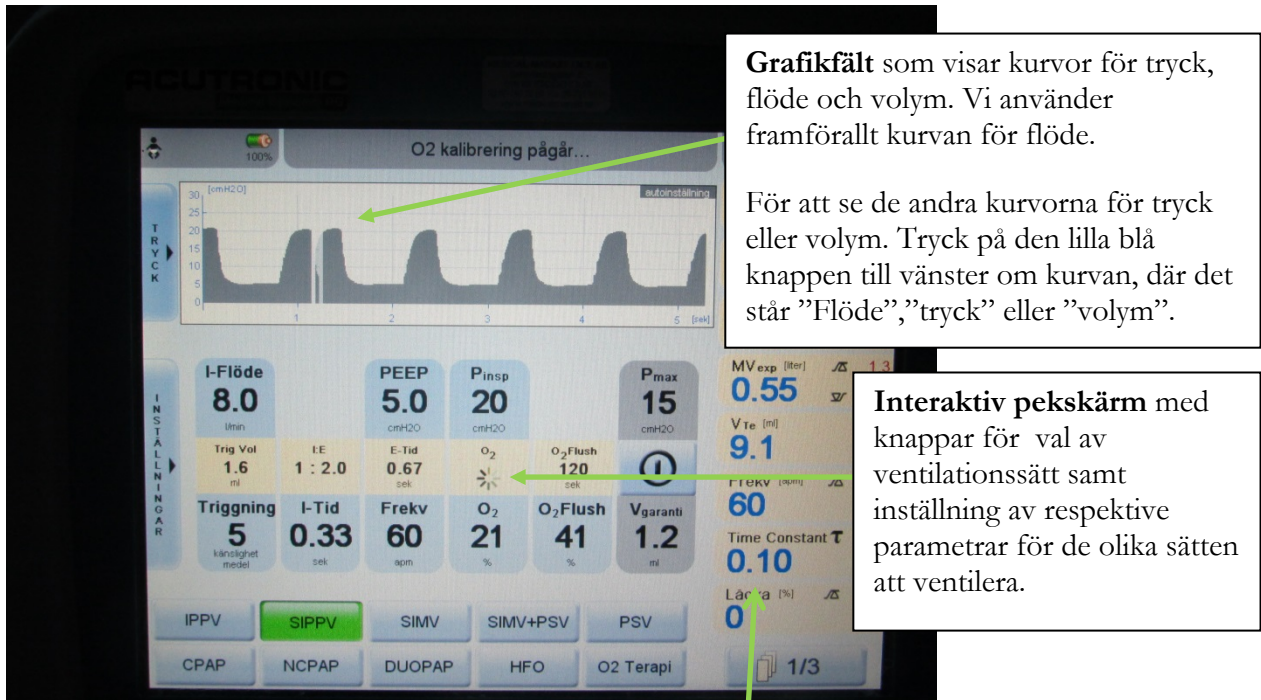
**Grafikfält** som visar kurvor för tryck, flöde och volym. Vi använder framförallt kurvan för flöde.

För att se de andra kurvorna för tryck eller volym. Tryck på den lilla blå knappen till vänster om kurvan, där det står ”Flöde”,”tryck” eller ”volym”.

100%

O2 kalibrering pågår...

TRYCK

[cmH2O]

autoinställning

30
25
20
15
10
5
0

1 2 3 4 5 [sek]

INSTÄLLNINGAR

I-Flöde
8.0
l/min

PEEP
5.0
cmH2O

Pinsp
20
cmH2O

Pmax
15
cmH2O

Trig Vol
1.6
ml

I:E
1 : 2.0

E-Tid
0.67
sek

$O_2$

$O_2$Flush
120
sek

Triggning
5
känslighet medel

I-Tid
0.33
sek

Frekv
60
apm

$O_2$
21
%

$O_2$Flush
41
%

Vgaranti
1.2
ml

MVexp [liter]
0.55

1.3

VTe [ml]
9.1

Frekv [apm]
60

Time Constant τ
0.10

Läc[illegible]a [%]
0

**Interaktiv pekskärm** med knappar för val av ventilationssätt samt inställning av respektive parametrar för de olika sätten att ventilera.

IPPV
SIPPV
SIMV
SIMV+PSV
PSV
CPAP
NCPAP
DUOPAP
HFO
O2 Terapi

1/3